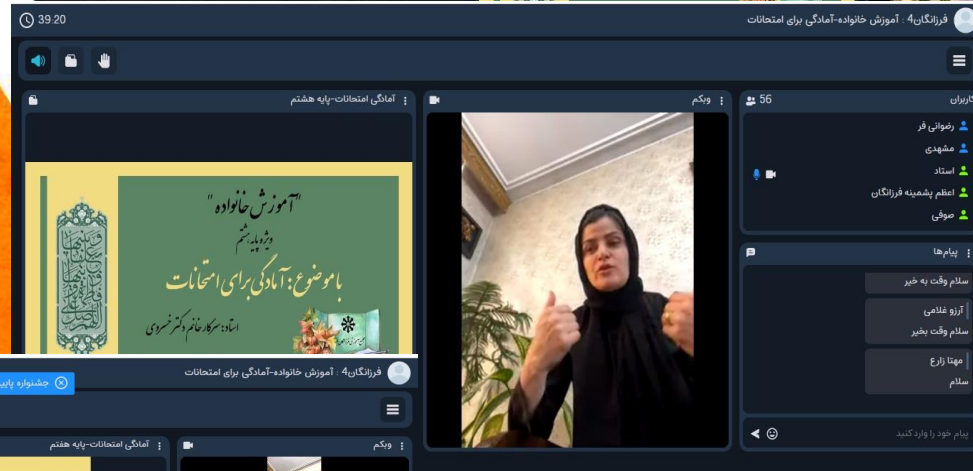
39:20

فرزانگان4 : آموزش خانواده-آمادگی برای امتحانات

آمادگی امتحانات-پایه هشتم

وبکم

کاربران 56

رضوانی فر
مشهدی
استاد
اعظم پشمینه فرزانگان
صوفی

پیام‌ها

سلام وقت به خیر

آرزو غلامی
سلام وقت بخیر

مهتا زارع
سلام

پیام خود را وارد کنید

"آموزش خانواده"
ویژه پایه هشتم
با موضوع: آمادگی برای امتحانات
استاد: سرکار خانم دکتر خسروی

فرزانگان4 : آموزش خانواده-آمادگی برای امتحانات

جشنواره پایی

آمادگی امتحانات-پایه هفتم

وبکم